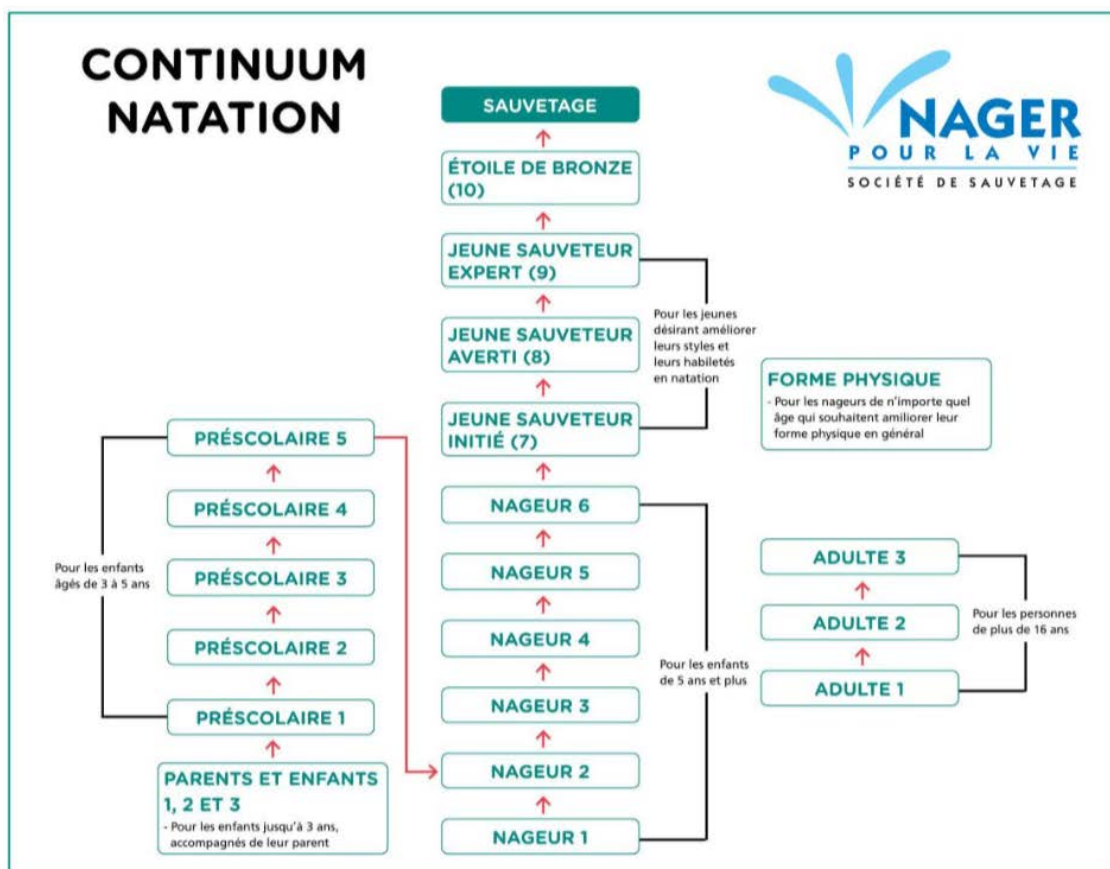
CONTINUUM NATATION

NAGER
POUR LA VIE
SOCIÉTÉ DE SAUVETAGE

SAUVETAGE

ÉTOILE DE BRONZE (10)

JEUNE SAUVETEUR EXPERT (9)

JEUNE SAUVETEUR AVERTI (8)

JEUNE SAUVETEUR INITIÉ (7)

Pour les jeunes désirant améliorer leurs styles et leurs habiletés en natation

FORME PHYSIQUE
- Pour les nageurs de n'importe quel âge qui souhaitent amiliorer leur forme physique en général

NAGEUR 6

NAGEUR 5

NAGEUR 4

NAGEUR 3

NAGEUR 2

NAGEUR 1

Pour les enfants de 5 ans et plus

PRÉSCOLAIRE 5

PRÉSCOLAIRE 4

PRÉSCOLAIRE 3

PRÉSCOLAIRE 2

PRÉSCOLAIRE 1

Pour les enfants âgés de 3 à 5 ans

PARENTS ET ENFANTS 1, 2 ET 3
- Pour les enfants jusqu'à 3 ans, accompagnés de leur parent

ADULTE 3

ADULTE 2

ADULTE 1

Pour les personnes de plus de 16 ans